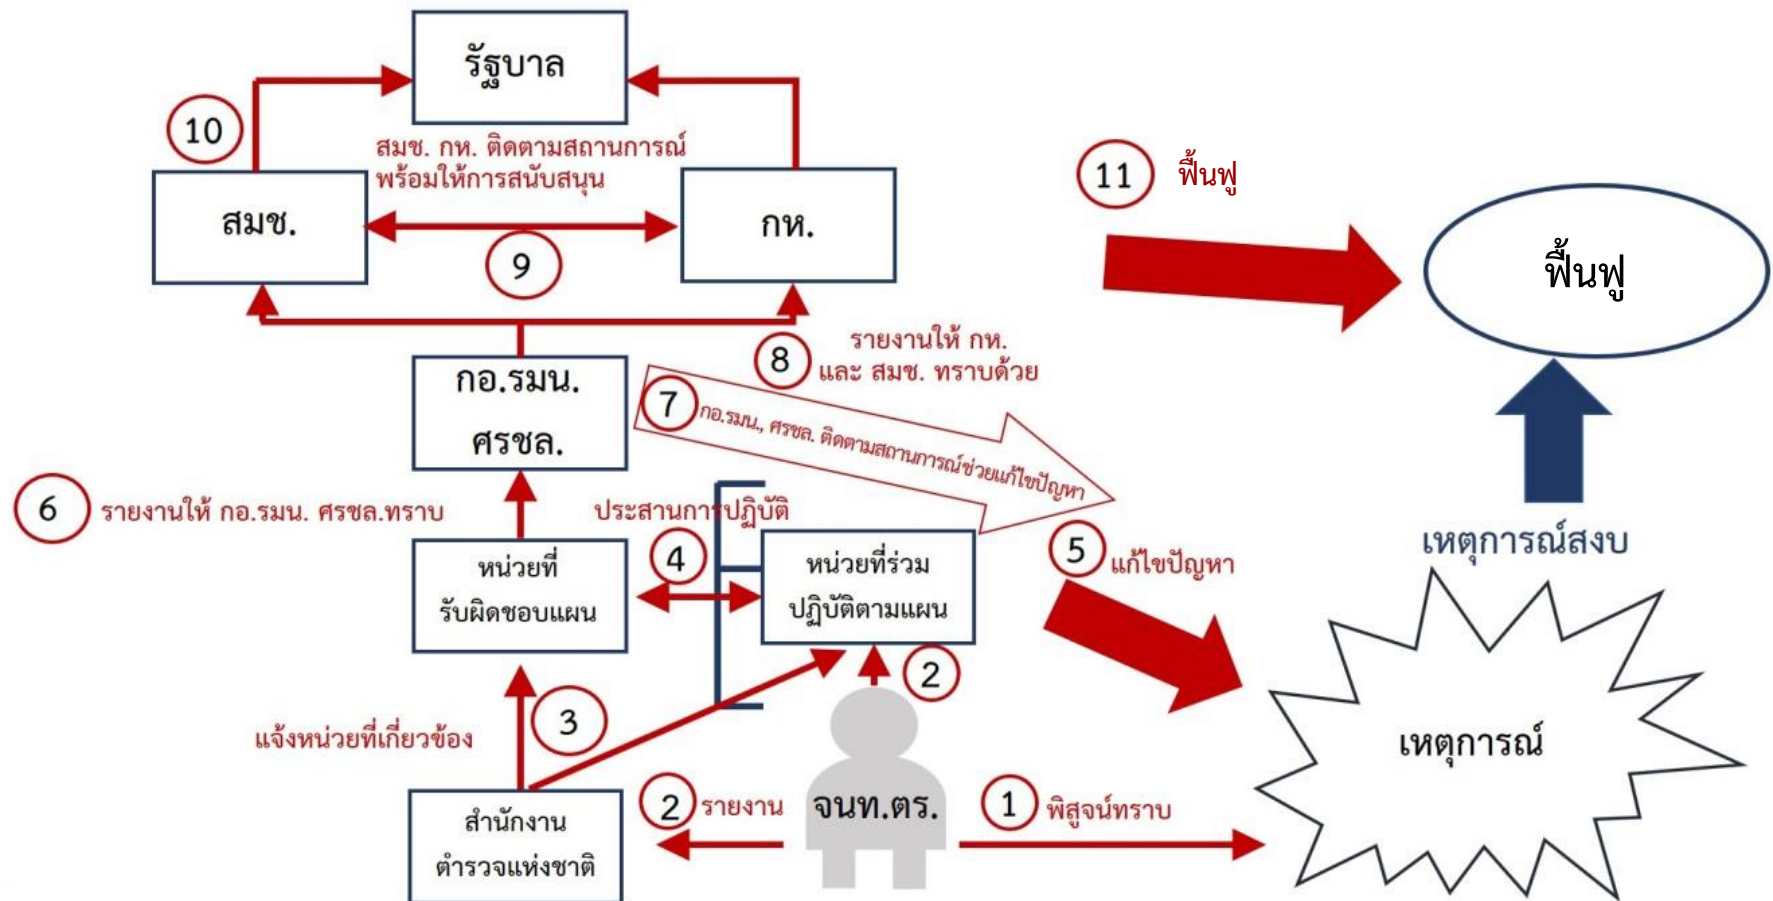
รัฐบาล

10

สมช. กห. ติดตามสถานการณ์ พร้อมให้การสนับสนุน

สมช.

กห.

9

11 ฟื้นฟู

ฟื้นฟู

8 รายงานให้ กห. และ สมช. ทราบด้วย

กอ.รมน. ศรชล.

7 กอ.รมน., ศรชล. ติดตามสถานการณ์ช่วยแก้ไขปัญหา

6 รายงานให้ กอ.รมน. ศรชล.ทราบ

ประสานการปฏิบัติ

หน่วยที่รับผิดชอบแผน

4

หน่วยที่ร่วมปฏิบัติตามแผน

5 แก้ไขปัญหา

เหตุการณ์สงบ

2

3

แจ้งหน่วยที่เกี่ยวข้อง

เหตุการณ์

2 รายงาน

จนท.ตร.

1 พิสูจน์ทราบ

สำนักงานตำรวจแห่งชาติ